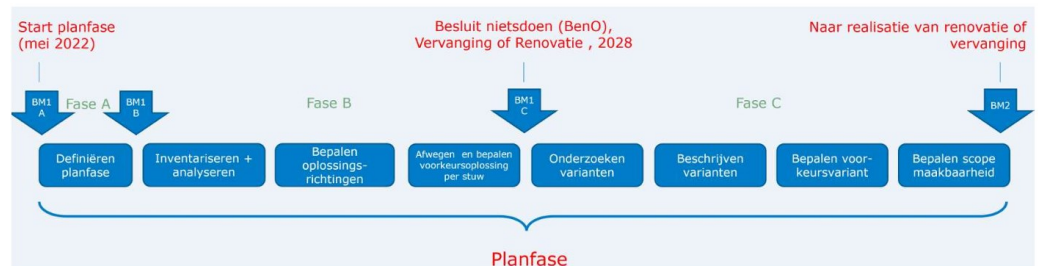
Start planfase (mei 2022)

Besluit nietsdoen (BenO), Vervanging of Renovatie , 2028

Naar realisatie van renovatie of vervanging

BM1 A

Fase A

BM1 B

Fase B

BM1 C

Fase C

BM2

Definiëren planfase

Inventariseren + analyseren

Bepalen oplossingsrichtingen

Afwegen en bepalen voorkeursoplossing per stuw

Onderzoeken varianten

Beschrijven varianten

Bepalen voorkeursvariant

Bepalen scope maakbaarheid

Planfase